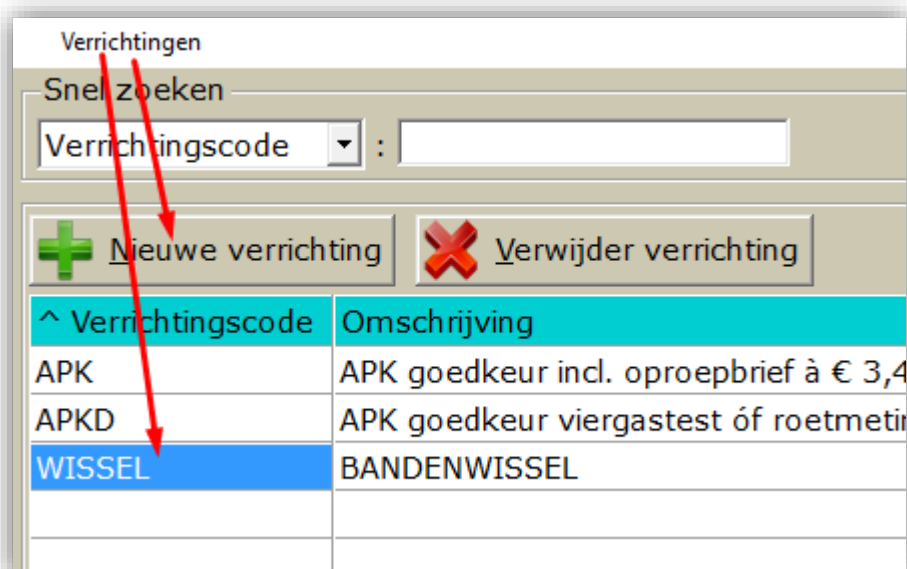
Verrichtingen

Snel zoeken

Verrichtingscode :

Nieuwe verrichting

Verwijder verrichting

| ^ Verrichtingscode | Omschrijving |
|---|---|
| APK | APK goedkeur incl. oproepbrief à € 3,4 |
| APKD | APK goedkeur viergastest óf roetmetin |
| WISSEL | BANDENWISSEL |
| | |
| | |